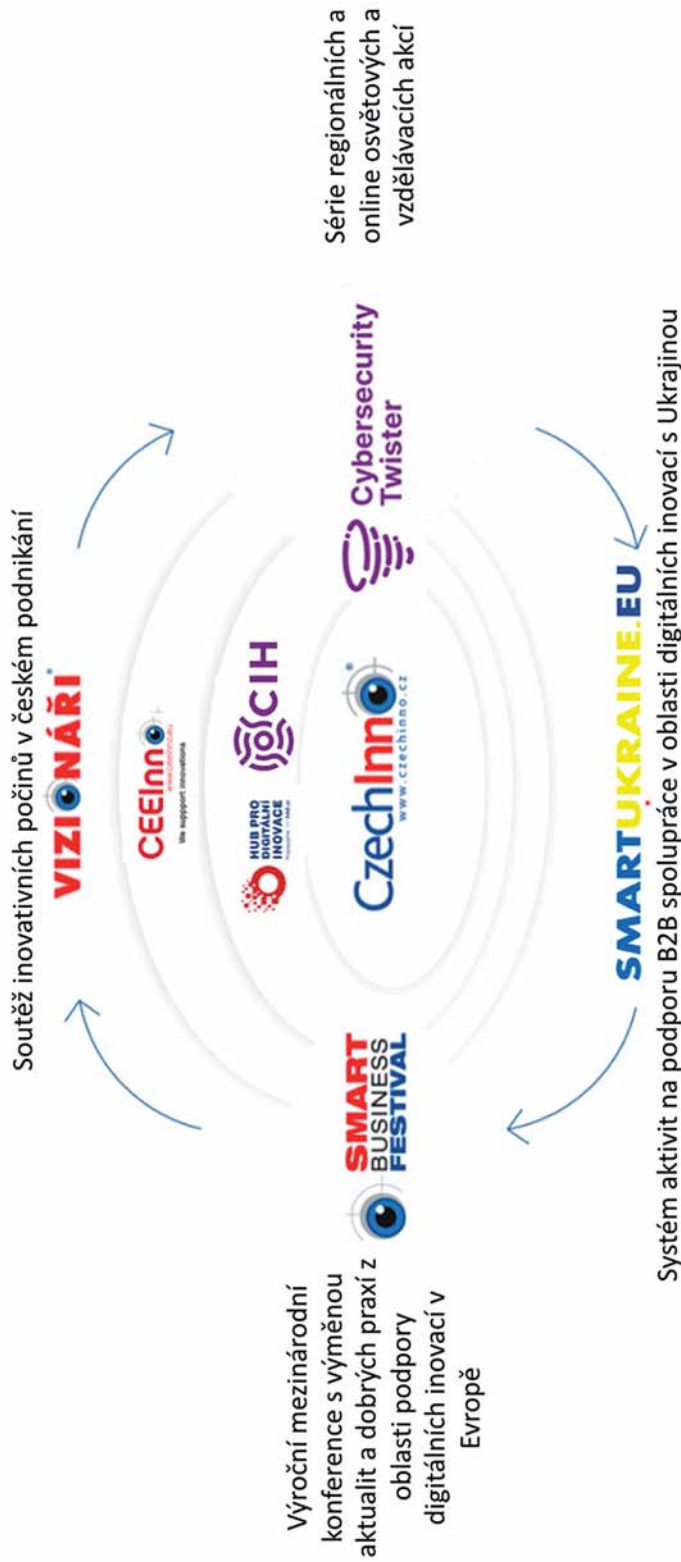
Soutěž inovativních počinů v českém podnikání

VIZIONÁŘI

Série regionálních a online osvětových a vzdělávacích akcí

Cybersecurity Twister

CEEInno
www.ceeinno.eu
We support innovations

HUB PRO DIGITÁLNÍ INOVACE

CIH

CzechInno
www.czechinno.cz

SMART BUSINESS FESTIVAL

Výroční mezinárodní konference s výměnou aktualit a dobrých praxí z oblasti podpory digitálních inovací v Evropě

SMARTUKRAINE.EU

Systém aktivit na podporu B2B spolupráce v oblasti digitálních inovací s Ukrajinou